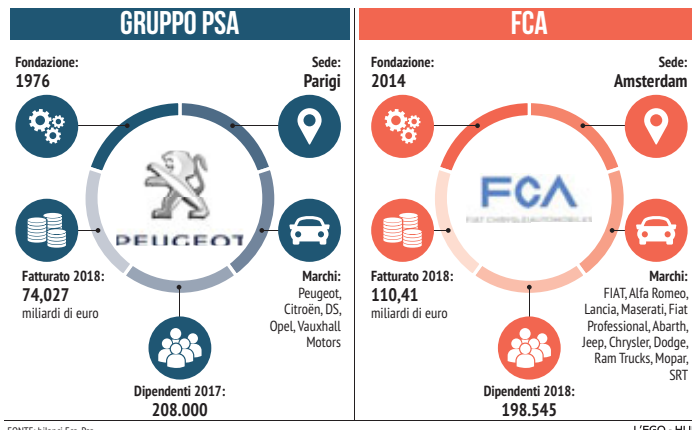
GRUPPO PSA

Fondazione:
1976

Sede:
Parigi

PEUGEOT

Fatturato 2018:
74,027
miliardi di euro

Marchi:
Peugeot, Citroën, DS, Opel, Vauxhall Motors

Dipendenti 2017:
208.000

FCA

Fondazione:
2014

Sede:
Amsterdam

FCA
FIAT CHRYSLER AUTOMOBILES

Fatturato 2018:
110,41
miliardi di euro

Marchi:
FIAT, Alfa Romeo, Lancia, Maserati, Fiat Professional, Abarth, Jeep, Chrysler, Dodge, Ram Trucks, Mopar, SRT

Dipendenti 2018:
198.545

FONTE: bilanci Fca, Psa

L'EGO - HUB